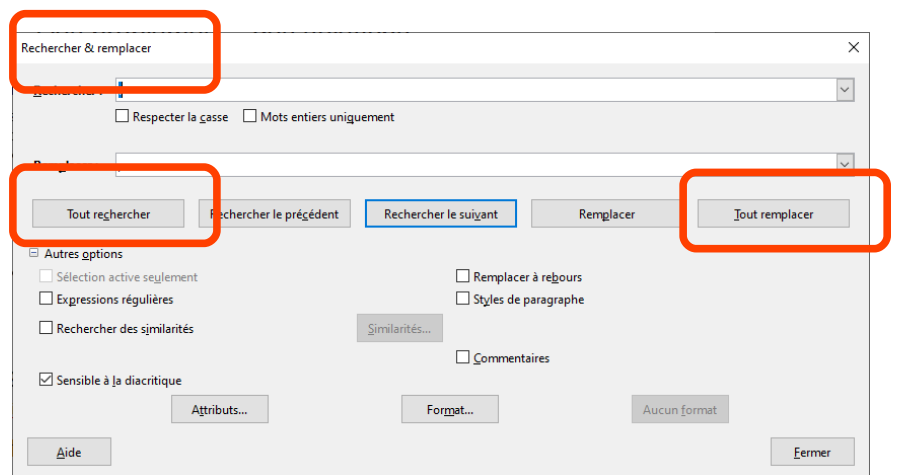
Rechercher & remplacer

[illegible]

Respecter la casse Mots entiers uniquement

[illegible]

Tout rechercher
Rechercher le précédent
Rechercher le suivant
Remplacer
Tout remplacer

Autres options
Sélection active seulement
Remplacer à rebours
Expressions régulières
Styles de paragraphe
Rechercher des similarités
Similarités...
Commentaires
Sensible à la diacritique
Attributs...
Format...
Aucun format
Aide
Fermer